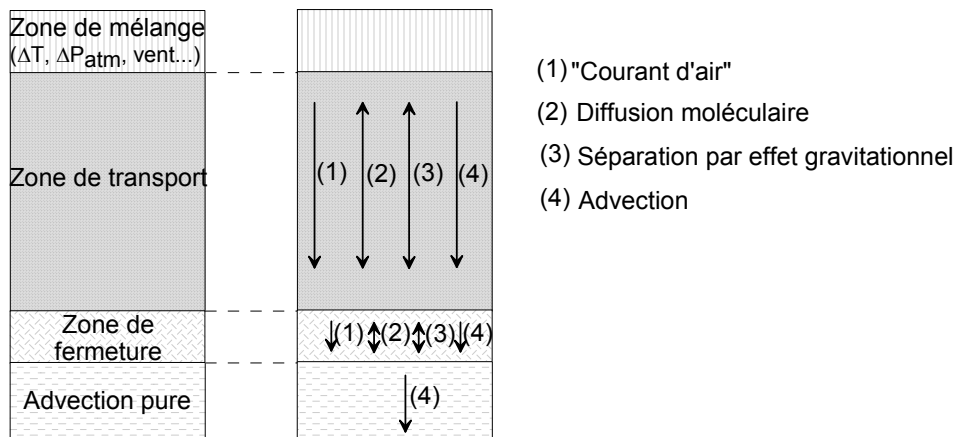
Zone de mélange
($\Delta T$, $\Delta P_{atm}$, vent...)

Zone de transport

(1) (2) (3) (4)

Zone de fermeture

(1) (2) (3) (4)

Advection pure

(4)

(1) "Courant d'air"
(2) Diffusion moléculaire
(3) Séparation par effet gravitationnel
(4) Advection